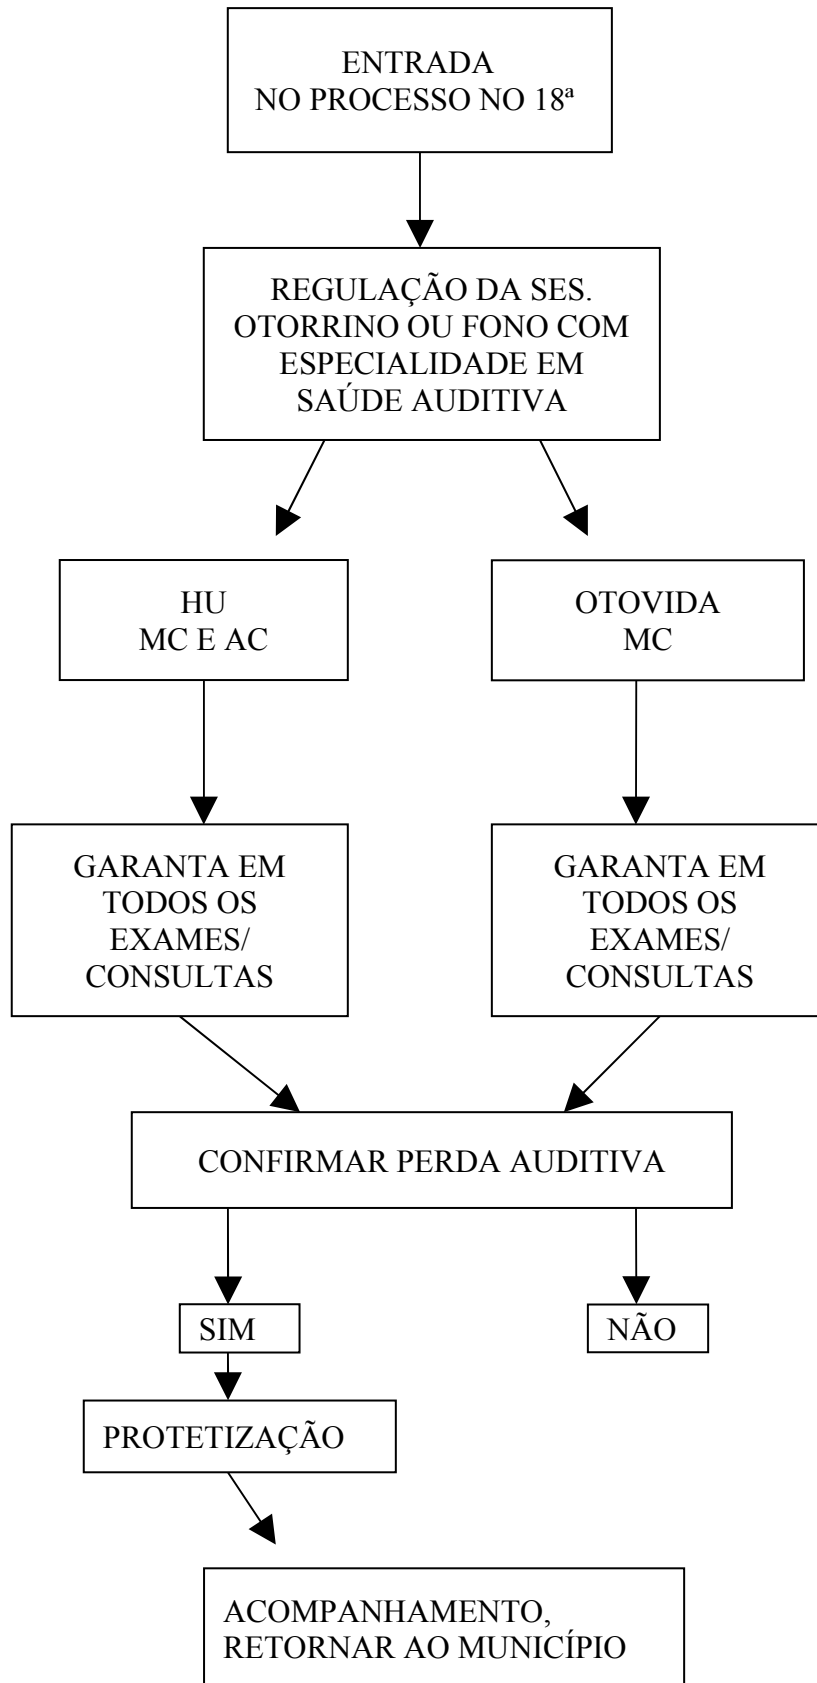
ENTRADA
NO PROCESSO NO 18ª

REGULAÇÃO DA SES.
OTORRINO OU FONO COM ESPECIALIDADE EM SAÚDE AUDITIVA

HU
MC E AC

OTOVIDA
MC

GARANTA EM TODOS OS EXAMES/ CONSULTAS

GARANTA EM TODOS OS EXAMES/ CONSULTAS

CONFIRMAR PERDA AUDITIVA

SIM

NÃO

PROTETIZAÇÃO

ACOMPANHAMENTO,
RETORNAR AO MUNICÍPIO